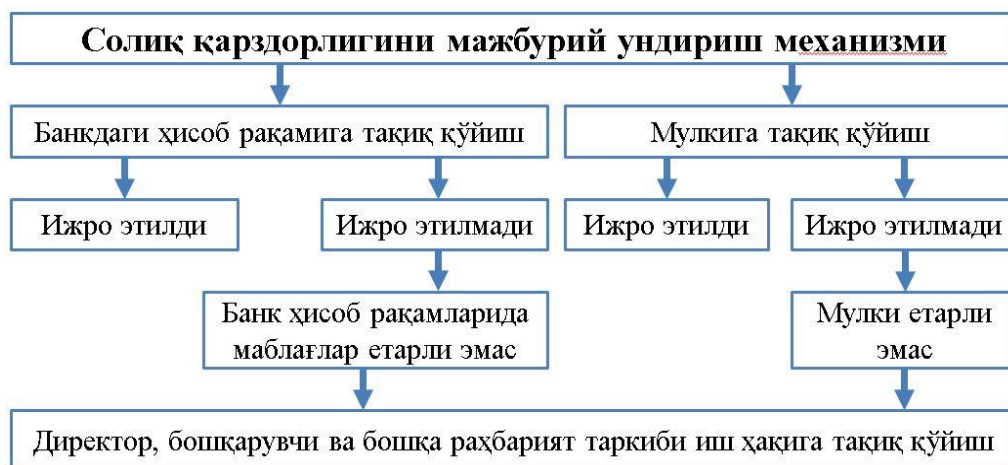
Солиқ қарздорлигини мажбурий ундириш механизми

Банкдаги ҳисоб рақамига тақиқ қўйиш

Мулкига тақиқ қўйиш

Ижро этилди

Ижро этилмади

Ижро этилди

Ижро этилмади

Банк ҳисоб рақамларида маблағлар етарли эмас

Мулки етарли эмас

Директор, бошқарувчи ва бошқа раҳбарият таркиби иш ҳақига тақиқ қўйиш